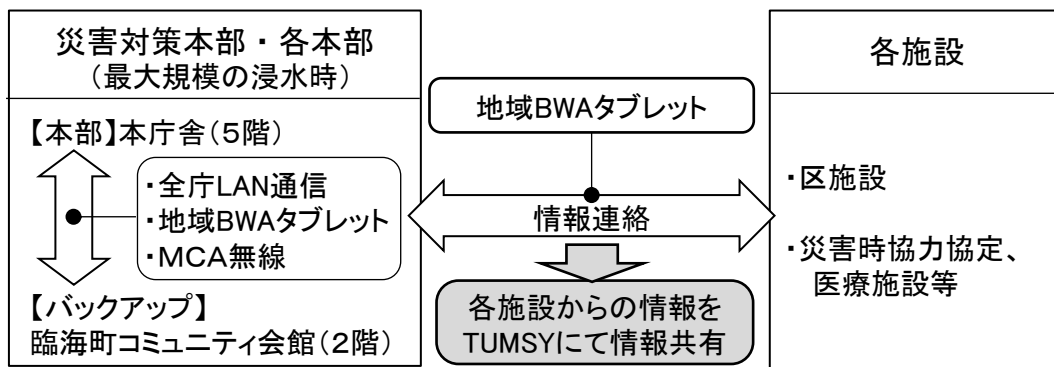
災害対策本部・各本部
（最大規模の浸水時）

【本部】本庁舎（5階）

・全庁LAN通信
・地域BWAタブレット
・MCA無線

【バックアップ】
臨海町コミュニティ会館（2階）

地域BWAタブレット

情報連絡

各施設からの情報をTUMSYにて情報共有

各施設

・区施設

・災害時協力協定、医療施設等